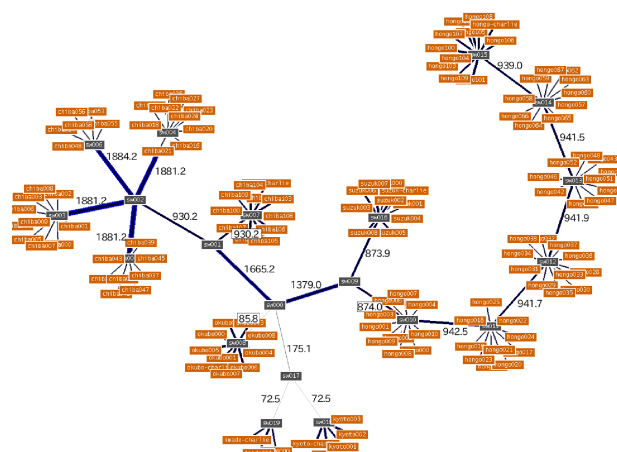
hongo-char11e
hongo106
hongo101
939.0
hongo097
hongo098
hongo063
hongo060
hongo056
hongo057
sw014
hongo066
hongo065
hongo064
941.5
hongo046
hongo050
hongo051
hongo049
hongo047
sw013
941.9
hongo038
hongo037
hongo036
hongo033
hongo030
hongo029
sw012
941.7
hongo025
hongo022
hongo024
hongo023
hongo021
hongo020
hongo017
sw011
942.5
hongo007
hongo004
hongo010
hongo001
sw010
874.0
hongo003
hongo006
hongo008
hongo005
hongo009
suzuki007
suzuki-char11e
suzuki003
suzuki004
suzuki001
suzuki002
sw008
suzuki008
suzuki005
873.9
sw009
1379.0
chiba027
chiba026
chiba028
chiba025
chiba023
chiba020
chiba016
chiba021
chiba056
chiba052
chiba055
chiba058
chiba048
sw006
sw005
1884.2
1881.2
chiba008
chiba002
chiba003
chiba004
chiba001
chiba009
sw003
1881.2
sw002
1881.2
930.2
chiba099
chiba045
chiba043
chiba037
chiba047
sw004
chiba104
chiba-char11e
chiba102
chiba103
chiba108
chiba106
chiba105
sw007
930.2
sw001
1665.2
sw000
85.8
okubo-char11e
okubo004
okubo006
sw016
175.1
sw017
72.5
72.5
sw018
sw019
ikebukuro-char11e
kyoto003
kyoto002
kyoto-char11e